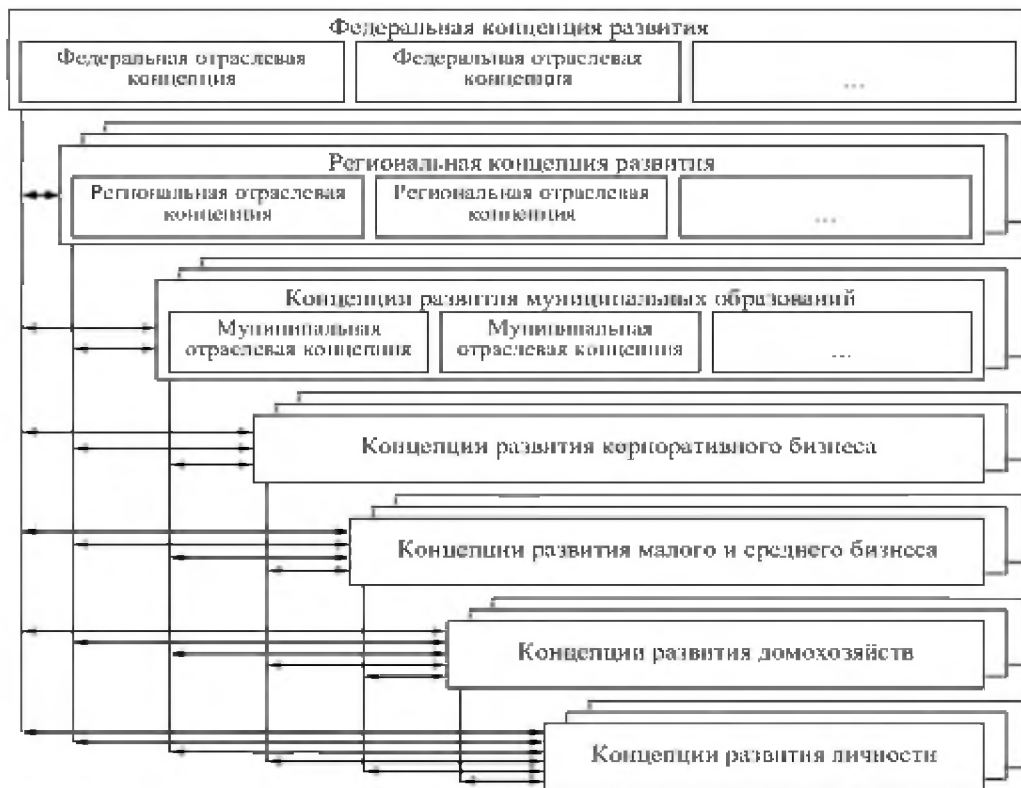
Федеральная концепция развития

Федеральная отраслевая концепция

Федеральная отраслевая концепция

...

Региональная концепция развития

Региональная отраслевая концепция

Региональная отраслевая концепция

...

Концепции развития муниципальных образований

Муниципальная отраслевая концепция

Муниципальная отраслевая концепция

...

Концепции развития корпоративного бизнеса

Концепции развития малого и среднего бизнеса

Концепции развития домохозяйств

Концепции развития личности